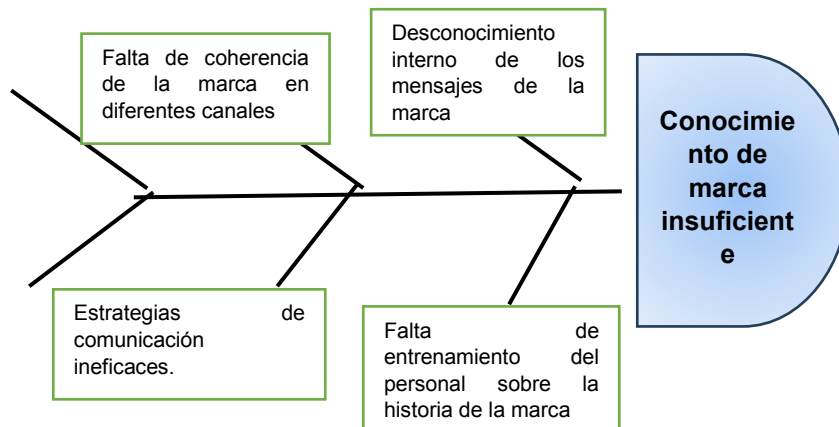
Falta de coherencia de la marca en diferentes canales

Desconocimiento interno de los mensajes de la marca

Conocimiento de marca insuficiente

Estrategias de comunicación ineficaces.

Falta de entrenamiento del personal sobre la historia de la marca